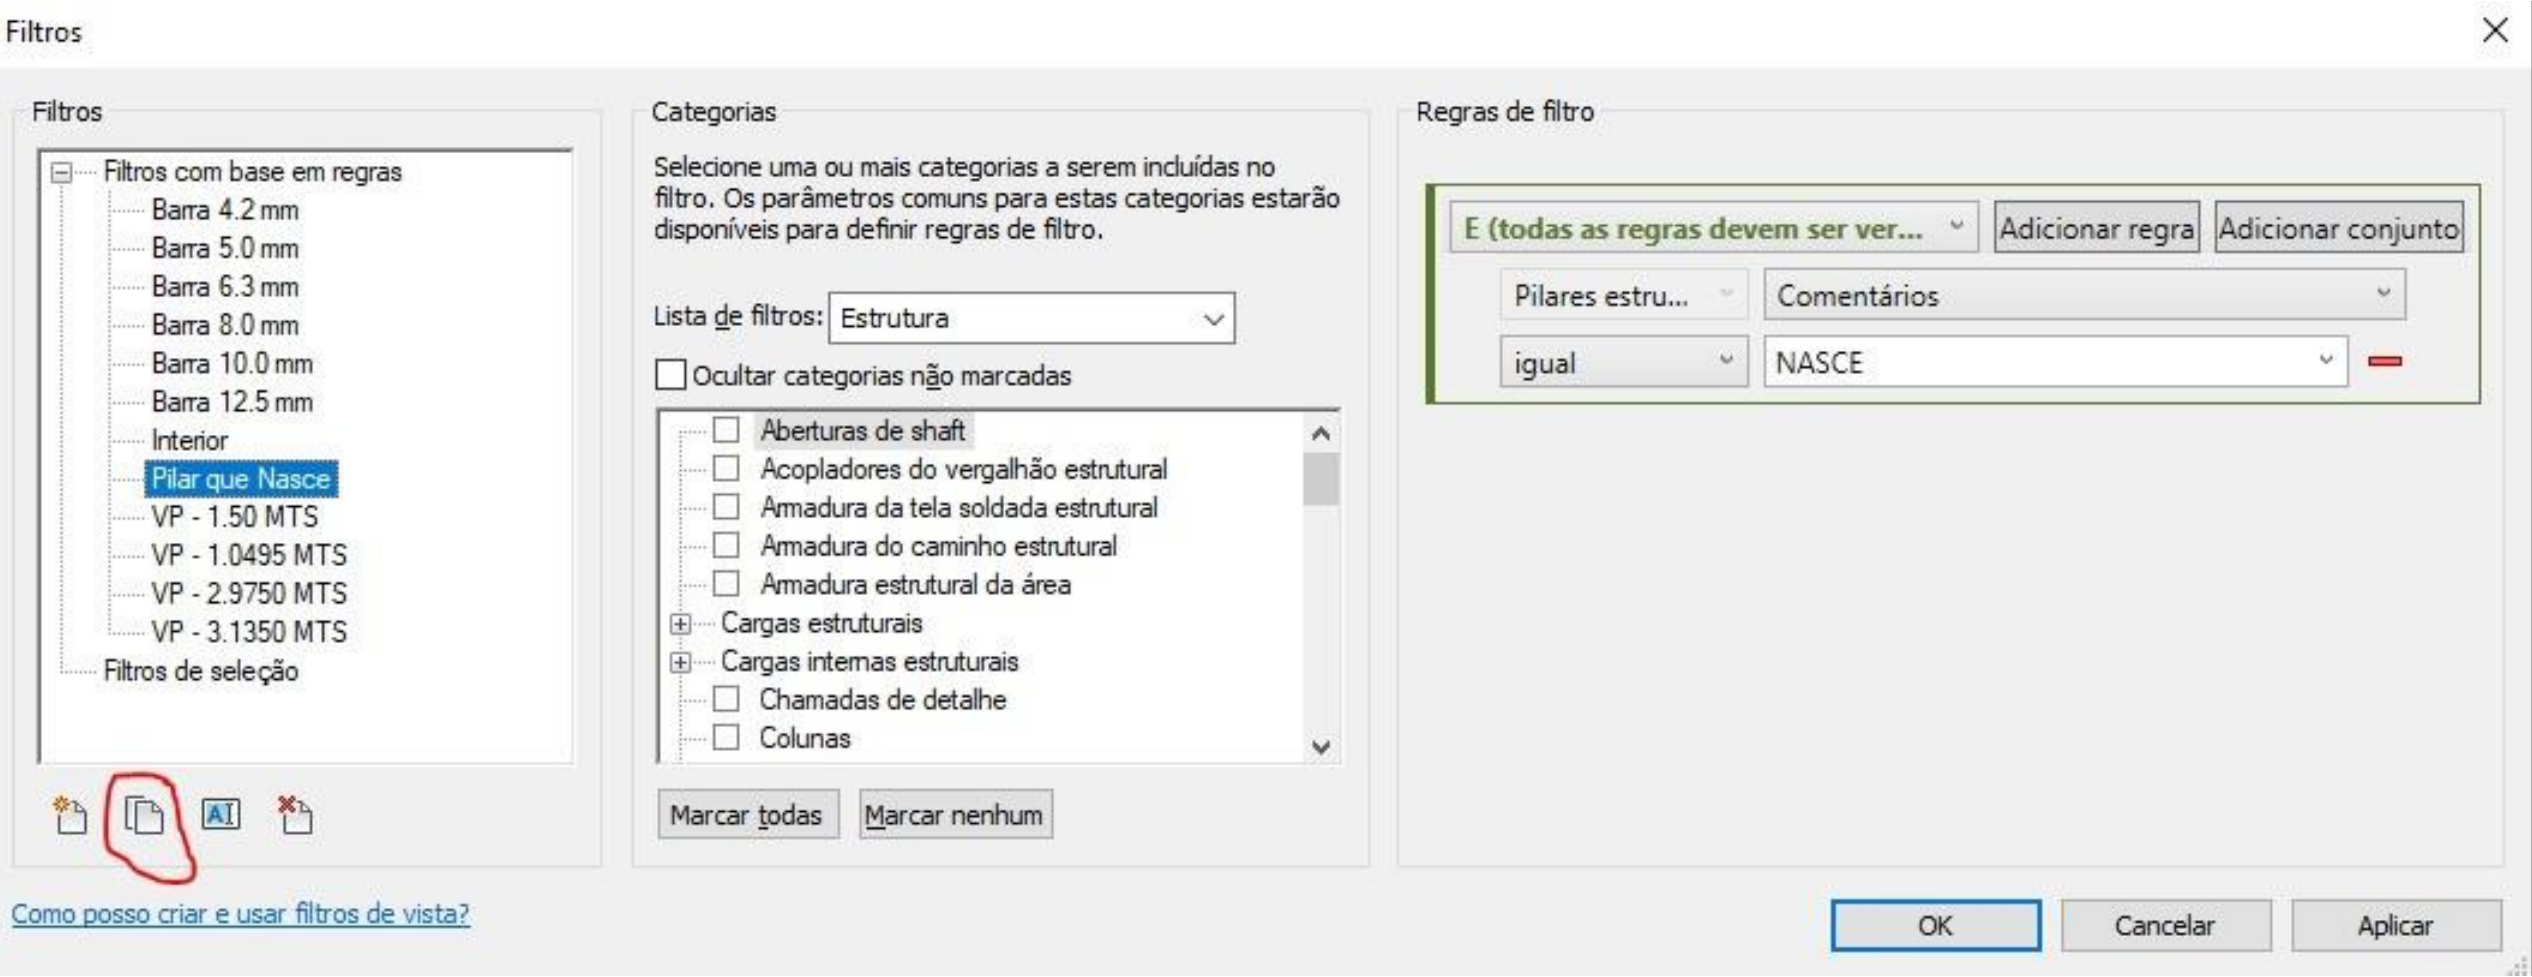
Filtros

Filtros

Filtros com base em regras
Barra 4.2 mm
Barra 5.0 mm
Barra 6.3 mm
Barra 8.0 mm
Barra 10.0 mm
Barra 12.5 mm
Interior
Pilar que Nasce
VP - 1.50 MTS
VP - 1.0495 MTS
VP - 2.9750 MTS
VP - 3.1350 MTS
Filtros de seleção

Categorias

Selecione uma ou mais categorias a serem incluídas no filtro. Os parâmetros comuns para estas categorias estarão disponíveis para definir regras de filtro.

Lista de filtros: Estrutura

Ocultar categorias não marcadas

Aberturas de shaft
Acopladores do vergalhão estrutural
Armadura da tela soldada estrutural
Armadura do caminho estrutural
Armadura estrutural da área
Cargas estruturais
Cargas internas estruturais
Chamadas de detalhe
Colunas

Marcar todas
Marcar nenhum

Regras de filtro

E (todas as regras devem ser ver...
Adicionar regra
Adicionar conjunto
Pilares estru...
Comentários
igual
NASCE

Como posso criar e usar filtros de vista?

OK
Cancelar
Aplicar